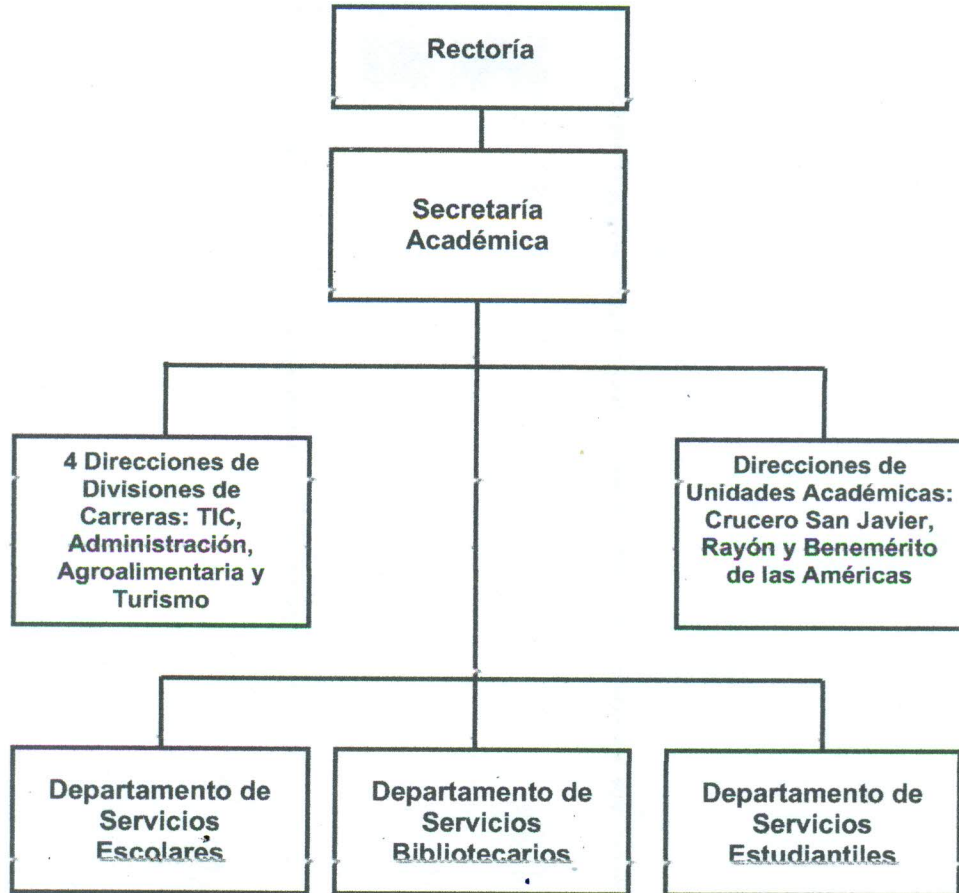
Rectoría

Secretaría Académica

4 Direcciones de Divisiones de Carreras: TIC, Administración, Agroalimentaria y Turismo

Direcciones de Unidades Académicas: Crucero San Javier, Rayón y Benemérito de las Américas

Departamento de Servicios Escolares

Departamento de Servicios Bibliotecarios

Departamento de Servicios Estudiantiles